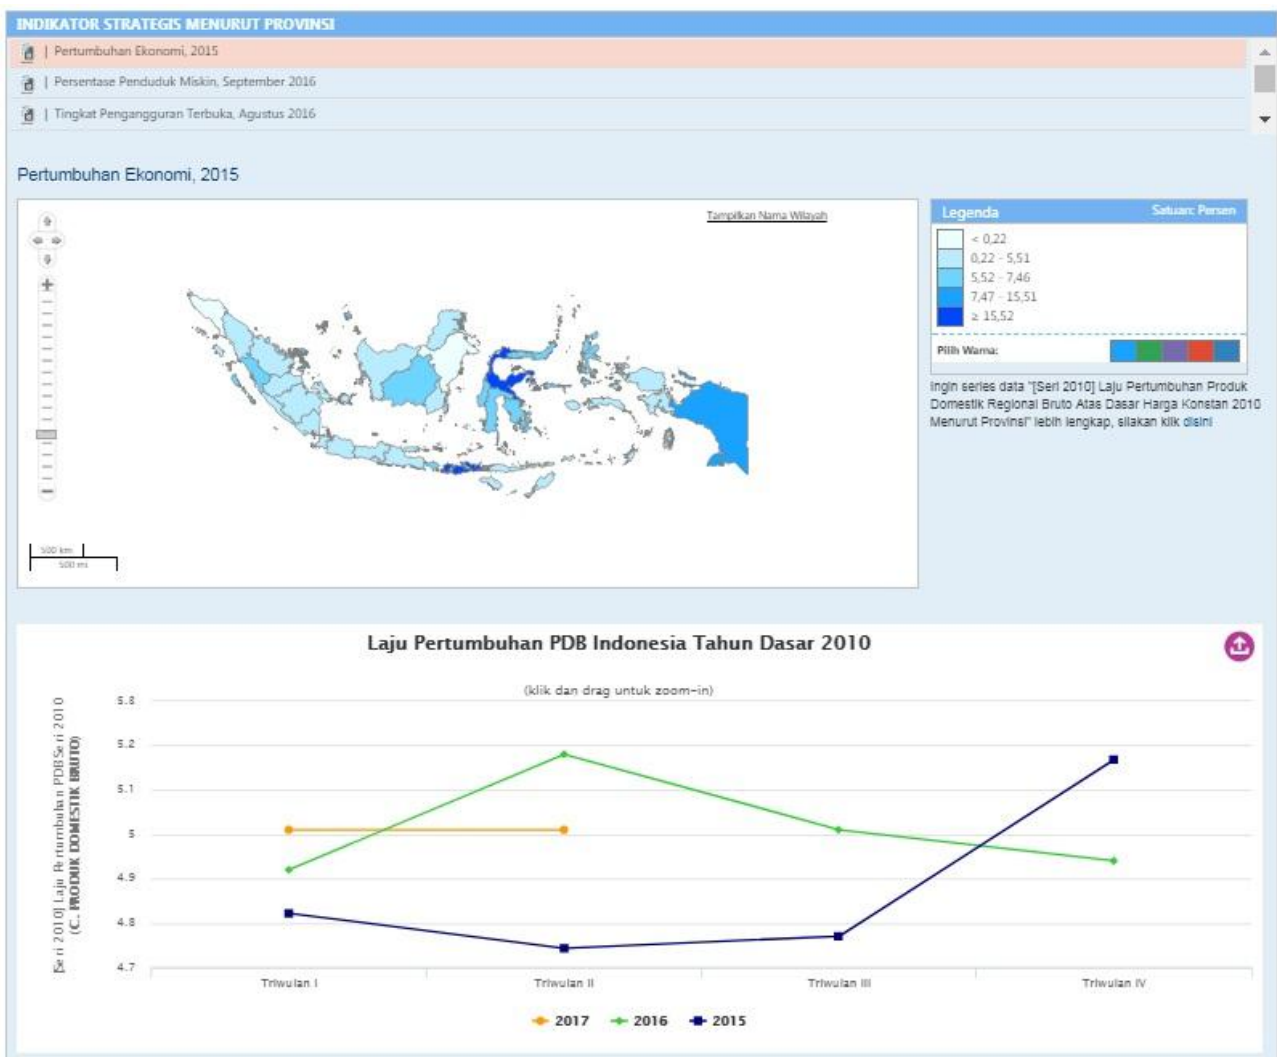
INDIKATOR STRATEGIS MENURUT PROVINSI

| Pertumbuhan Ekonomi, 2015

| Persentase Penduduk Miskin, September 2016

| Tingkat Pengangguran Terbuka, Agustus 2016

Pertumbuhan Ekonomi, 2015

Tampilkan Nama Wilayah

500 km
500 mi

Legenda Satuan: Persen

< 0,22
0,22 - 5,51
5,52 - 7,46
7,47 - 15,51
≥ 15,52

Pilih Warna:

Ingin series data "[Seri 2010] Laju Pertumbuhan Produk Domestik Regional Bruto Atas Dasar Harga Konstan 2010 Menurut Provinsi" lebih lengkap, silakan klik disini

Laju Pertumbuhan PDB Indonesia Tahun Dasar 2010

(klik dan drag untuk zoom-in)

[Seri 2010] Laju Pertumbuhan PDB Seri 2010 (C. PRODUK DOMESTIK BRUTO)

5.8
5.2
5.1
5
4.9
4.8
4.7

Triwulan I
Triwulan II
Triwulan III
Triwulan IV

2017 2016 2015